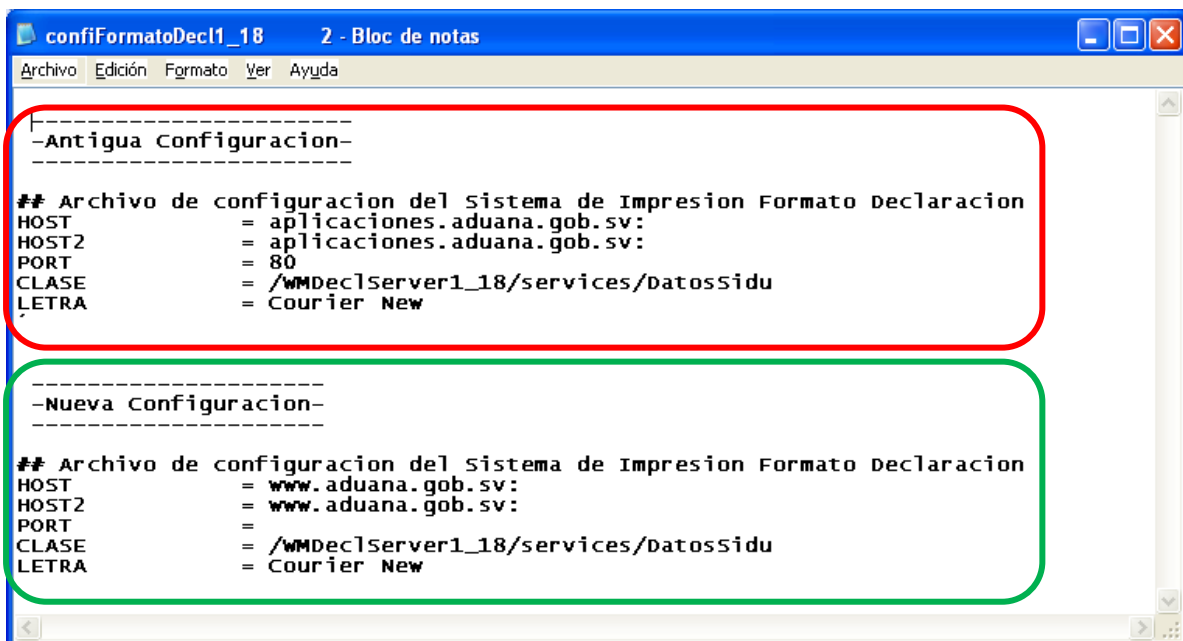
confiFormatoDecl1_18 2 - Bloc de notas

Archivo Edición Formato Ver Ayuda

-----------------------
-Antigua Configuracion-
-----------------------

## Archivo de configuracion del Sistema de Impresion Formato Declaracion
HOST = aplicaciones.aduana.gob.sv:
HOST2 = aplicaciones.aduana.gob.sv:
PORT = 80
CLASE = /WMDeclServer1_18/services/DatosSidu
LETRA = Courier New

---------------------
-Nueva Configuracion-
---------------------

## Archivo de configuracion del Sistema de Impresion Formato Declaracion
HOST = www.aduana.gob.sv:
HOST2 = www.aduana.gob.sv:
PORT =
CLASE = /WMDeclServer1_18/services/DatosSidu
LETRA = Courier New